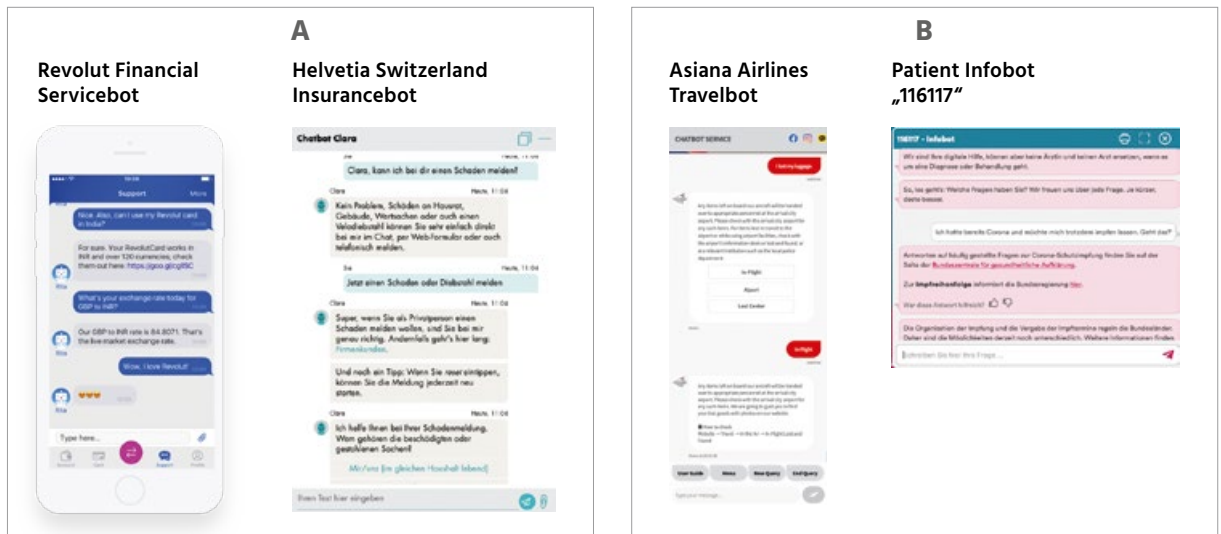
A

Revolut Financial Servicebot

Support

More

Nice. Also, can I use my Revolut card in India?

For sure. Your RevolutCard works in INR and over 120 currencies, check them out here: https://goo.gl/cg85C

Rita

What's your exchange rate today for GBP to INR?

Our GBP to INR rate is 84.8071. That's the live market exchange rate.

Rita

Wow, I love Revolut!

Rita

Type here...

Helvetia Switzerland Insurancebot

Chatbot Clara

Sie

Heute, 11:04

Clara, kann ich bei dir einen Schaden melden?

Clara

Heute, 11:04

Kein Problem. Schäden an Hausrat, Gebäude, Wertsachen oder auch einen Velodiebstahl können Sie sehr einfach direkt bei mir im Chat, per Web-Formular oder auch telefonisch melden.

Sie

Heute, 11:04

Jetzt einen Schaden oder Diebstahl melden

Clara

Heute, 11:04

Super, wenn Sie als Privatperson einen Schaden melden wollen, sind Sie bei mir genau richtig. Andernfalls geht's hier lang: Firmenkunden.

Und noch ein Tipp: Wenn Sie reinschauen, können Sie die Meldung jederzeit neu starten.

Clara

Heute, 11:04

Ich helfe Ihnen bei Ihrer Schadenmeldung. Wem gehören die beschädigten oder gestohlenen Sachen?

Mir/uns (im gleichen Haushalt lebend)

Ihren Text hier eingeben

B

Asiana Airlines Travelbot

CHATBOT SERVICE

I lost my luggage

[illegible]

In-Flight

Airport

Lost Center

In-Flight

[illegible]

User Guide

Menu

New Query

End Query

Type your message...

Patient Infobot „116117"

116117 - Infobot

Wir sind Ihre digitale Hilfe, können aber keine Ärztin und keinen Arzt ersetzen, wenn es um eine Diagnose oder Behandlung geht.

So, los geht's: Welche Fragen haben Sie? Wir freuen uns über jede Frage. Je kürzer, desto besser.

Ich hatte bereits Corona und möchte mich trotzdem impfen lassen. Geht das?

Antworten auf häufig gestellte Fragen zur Corona-Schutzimpfung finden Sie auf der Seite der Bundeszentrale für gesundheitliche Aufklärung.

Zur Impfreihenfolge informiert die Bundesregierung hier.

War diese Antwort hilfreich?

Die Organisation der Impfung und die Vergabe der Impftermine regeln die Bundesländer. Daher sind die Möglichkeiten derzeit noch unterschiedlich. Weitere Informationen finden

Schreiben Sie hier Ihre Frage ...